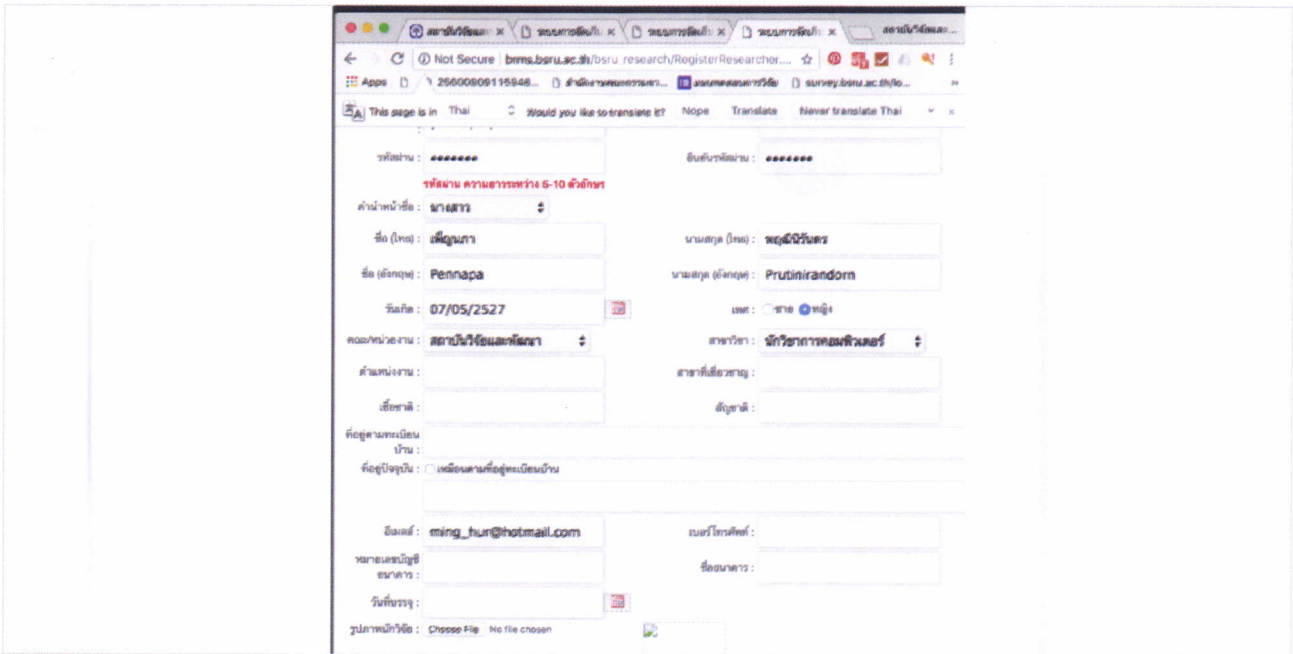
สถาบันวิจัยและ × | ระบบการจัดเก็บ × | ระบบการจัดเก็บ × | ระบบการจัดเก็บ × | สถาบันวิจัยและ...

Not Secure | brms.bsru.ac.th/bsru_research/RegisterResearcher....

Apps | 25600909115946... | สำนักงานคณะกรรมการ... | ระบบการจัดเก็บงานวิจัย | survey.bsru.ac.th/lo... »

This page is in Thai | Would you like to translate it? | Nope | Translate | Never translate Thai

รหัสผ่าน : ●●●●●●● | ยืนยันรหัสผ่าน : ●●●●●●●

รหัสผ่าน ความยาวระหว่าง 5-10 ตัวอักษร

คำนำหน้าชื่อ : นางสาว

ชื่อ (ไทย) : เพ็ญนภา | นามสกุล (ไทย) : พฤติพิรินทร

ชื่อ (อังกฤษ) : Pennapa | นามสกุล (อังกฤษ) : Prutinirandorn

วันเกิด : 07/05/2527 | เพศ : ชาย หญิง

คณะ/หน่วยงาน : สถาบันวิจัยและพัฒนา | สาขาวิชา : นักวิชาการคอมพิวเตอร์

ตำแหน่งงาน : | สาขาที่เชี่ยวชาญ :

เชื้อชาติ : | สัญชาติ :

ที่อยู่ตามทะเบียนบ้าน :

ที่อยู่ปัจจุบัน : เหมือนตามที่อยู่ทะเบียนบ้าน

อีเมลล์ : ming_hun@hotmail.com | เบอร์โทรศัพท์ :

หมายเลขบัญชีธนาคาร : | ชื่อธนาคาร :

วันที่บรรจุ :

รูปภาพนักวิจัย : Choose File No file chosen